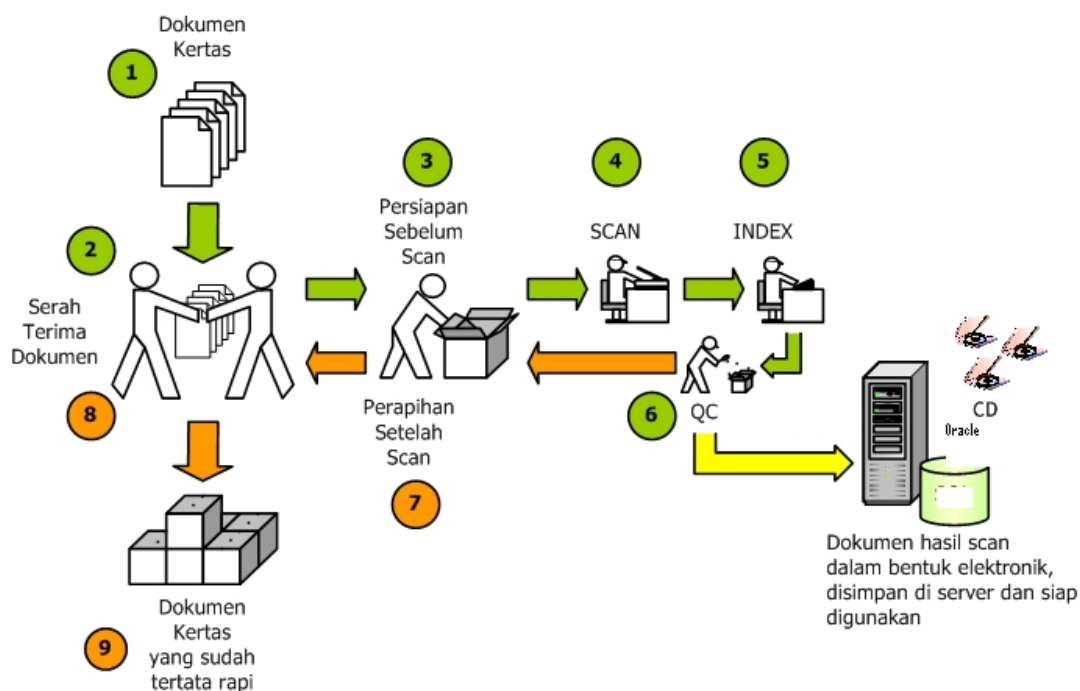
Dokumen Kertas

1

2

Serah Terima Dokumen

8

3

Persiapan Sebelum Scan

4

SCAN

5

INDEX

6

QC

Perapihan Setelah Scan

7

CD

Oracle

Dokumen hasil scan dalam bentuk elektronik, disimpan di server dan siap digunakan

Dokumen Kertas yang sudah tertata rapi

9